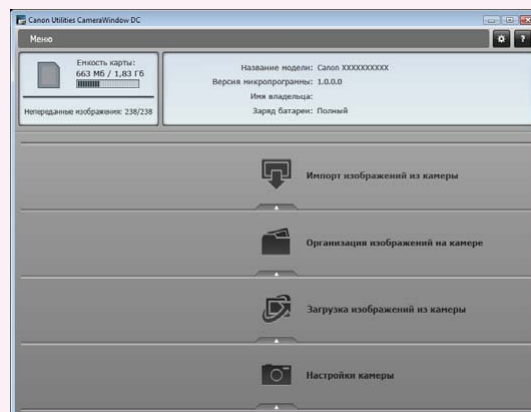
Canon Utilities CameraWindow DC

Меню

Емкость карты:
663 Мб / 1,83 Гб

Непереданные изображения: 238/238

Название модели: Canon XXXXXXXXXX
Версия микропрограммы: 1.0.0.0
Имя владельца:
Заряд батареи: Полный

Импорт изображений из камеры

Организация изображений на камере

Загрузка изображений из камеры

Настройки камеры